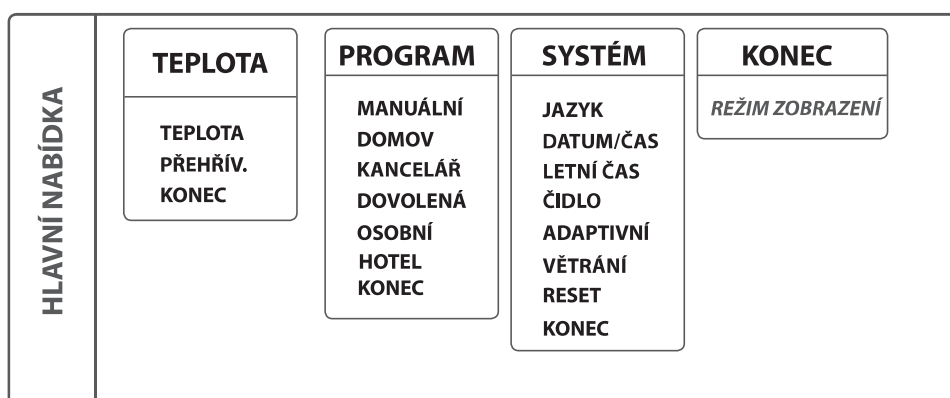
HLAVNÍ NABÍDKA

TEPLOTA

TEPLOTA
PŘEHŘÍV.
KONEC

PROGRAM

MANUÁLNÍ
DOMOV
KANCELÁŘ
DOVOLENÁ
OSOBNÍ
HOTEL
KONEC

SYSTÉM

JAZYK
DATUM/ČAS
LETNÍ ČAS
ČIDLO
ADAPTIVNÍ
VĚTRÁNÍ
RESET
KONEC

KONEC

REŽIM ZOBRAZENÍ